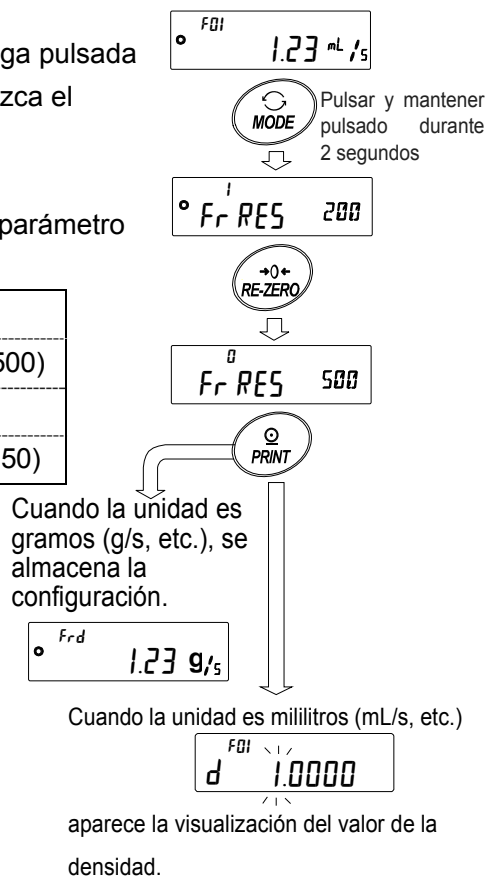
ga pulsada
zca el

parámetro

500)

50)

F01
1.23 mL/s

MODE

Pulsar y mantener pulsado durante 2 segundos

1
Fr RES 200

RE-ZERO

0
Fr RES 500

PRINT

Cuando la unidad es gramos (g/s, etc.), se almacena la configuración.

Frd
1.23 g/s

Cuando la unidad es mililitros (mL/s, etc.)

F01
d 1.0000

aparece la visualización del valor de la densidad.